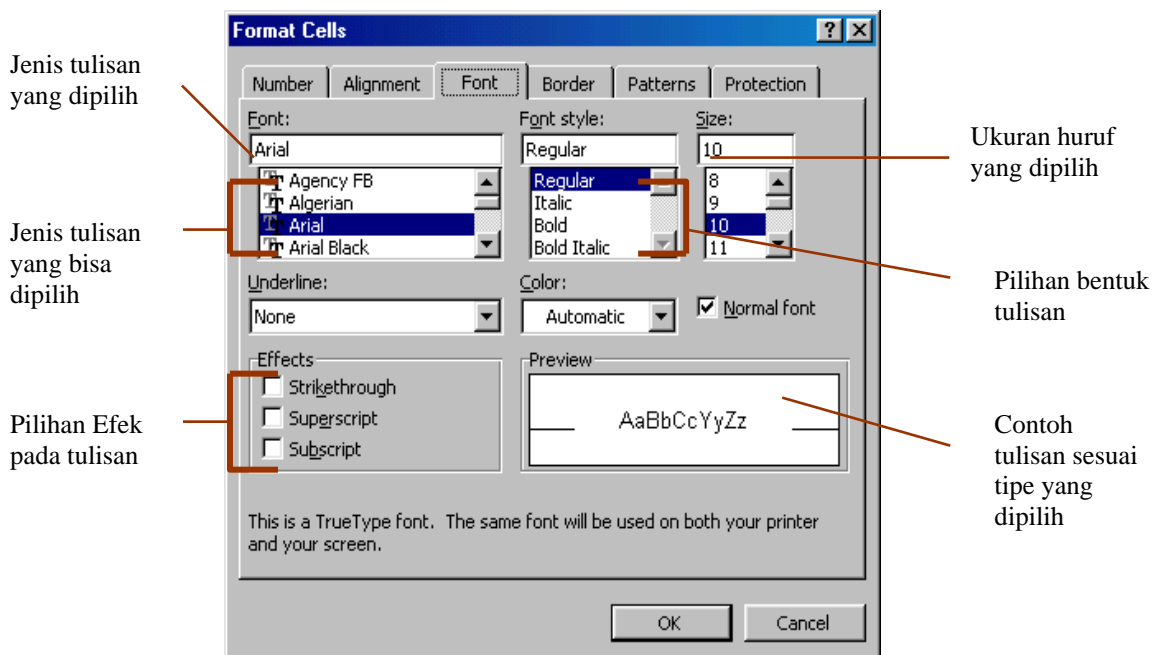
Format Cells

? X

Number | Alignment | Font | Border | Patterns | Protection

Jenis tulisan yang dipilih

Font:
Arial
Agency FB
Algerian
Arial
Arial Black

Font style:
Regular
Regular
Italic
Bold
Bold Italic

Size:
10
8
9
10
11

Ukuran huruf yang dipilih

Jenis tulisan yang bisa dipilih

Pilihan bentuk tulisan

Underline:
None

Color:
Automatic

Normal font

Effects
Strikethrough
Superscript
Subscript

Preview
AaBbCcYyZz

Pilihan Efek pada tulisan

Contoh tulisan sesuai tipe yang dipilih

This is a TrueType font. The same font will be used on both your printer and your screen.

OK

Cancel